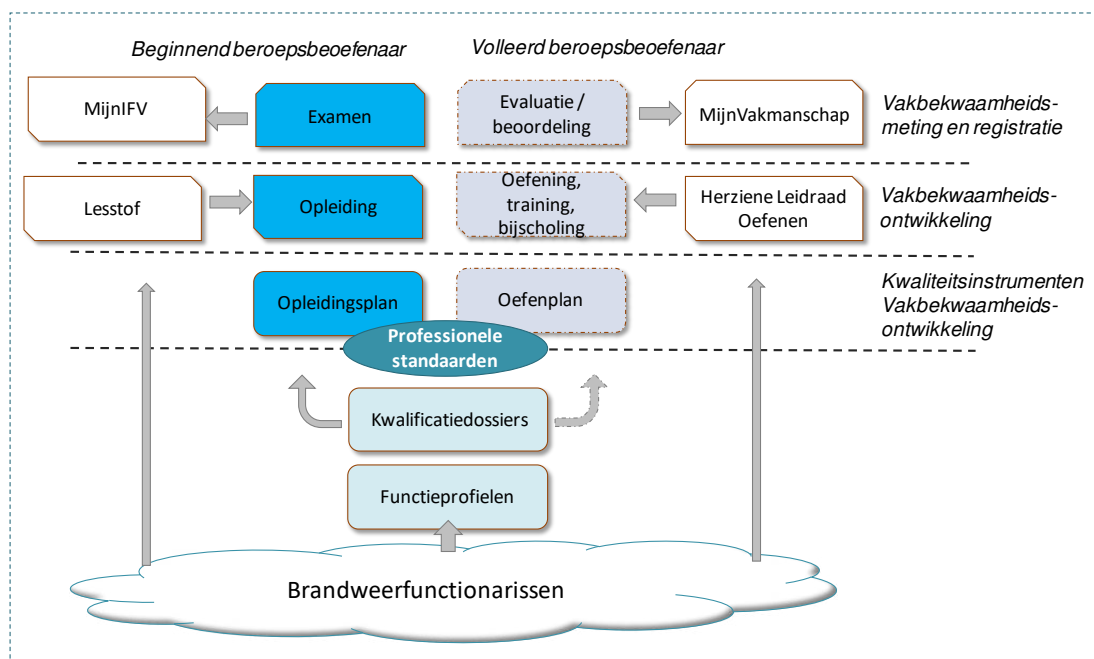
Beginnend beroepsbeoefenaar

Volleerd beroepsbeoefenaar

MijnIFV

Examen

Evaluatie / beoordeling

MijnVakmanschap

Vakbekwaamheidsmeting en registratie

Lesstof

Opleiding

Oefening, training, bijscholing

Herziene Leidraad Oefenen

Vakbekwaamheidsontwikkeling

Opleidingsplan

Oefenplan

Kwaliteitsinstrumenten Vakbekwaamheidsontwikkeling

Professionele standaarden

Kwalificatiedossiers

Functieprofielen

Brandweerfunctionarissen